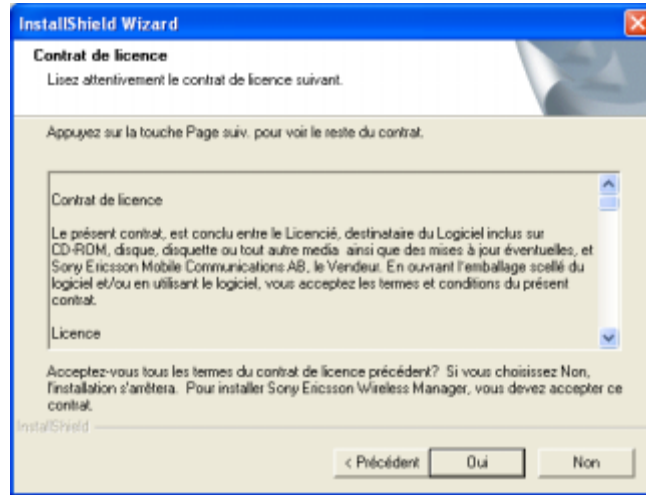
InstallShield Wizard

Contrat de licence

Lisez attentivement le contrat de licence suivant.

Appuyez sur la touche Page suiv. pour voir le reste du contrat.

Contrat de licence

Le présent contrat, est conclu entre le Licencié, destinataire du Logiciel inclus sur CD-ROM, disque, disquette ou tout autre media ainsi que des mises à jour éventuelles, et Sony Ericsson Mobile Communications AB, le Vendeur. En ouvrant l'emballage scellé du logiciel et/ou en utilisant le logiciel, vous acceptez les termes et conditions du présent contrat.

Licence

Acceptez-vous tous les termes du contrat de licence précédent? Si vous choisissez Non, l'installation s'arrêtera. Pour installer Sony Ericsson Wireless Manager, vous devez accepter ce contrat.

InstallShield

< Précédent

Oui

Non